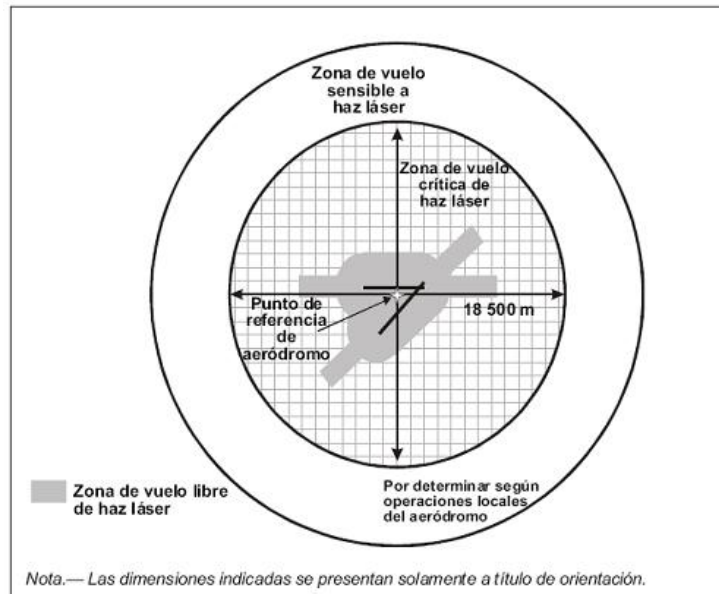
Zona de vuelo sensible a haz láser

Zona de vuelo crítica de haz láser

Punto de referencia de aeródromo

18 500 m

Zona de vuelo libre de haz láser

Por determinar según operaciones locales del aeródromo

Nota.— Las dimensiones indicadas se presentan solamente a título de orientación.